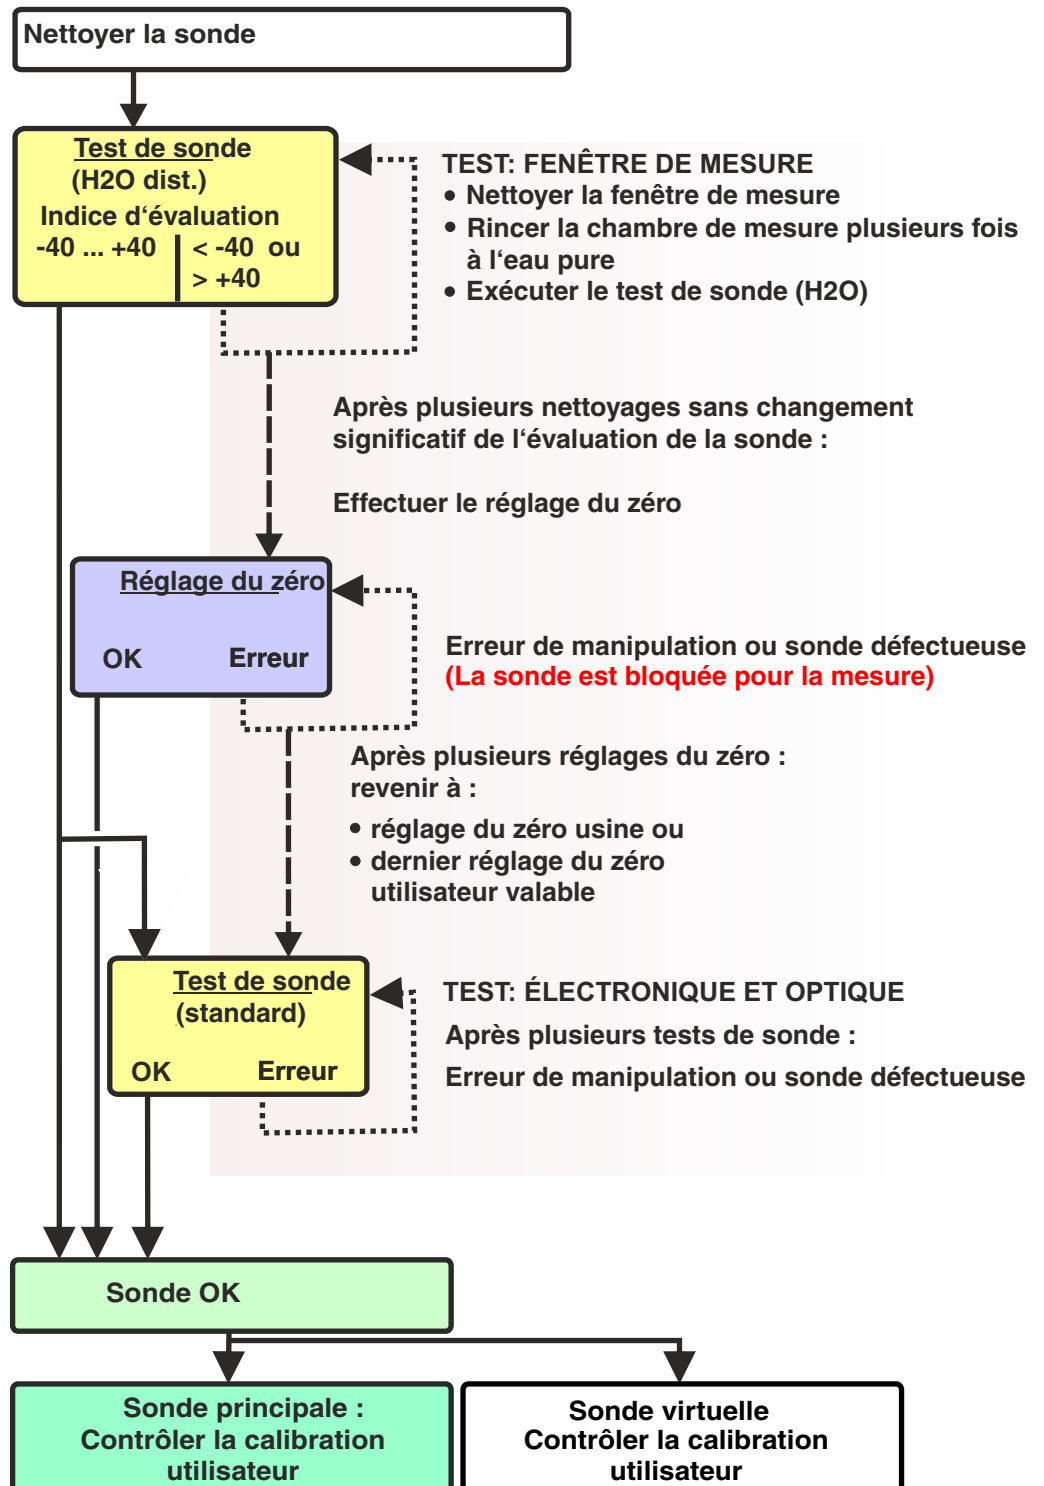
Nettoyer la sonde

Test de sonde
(H2O dist.)
Indice d'évaluation
-40 ... +40
< -40 ou > +40

TEST: FENÊTRE DE MESURE
• Nettoyer la fenêtre de mesure
• Rincer la chambre de mesure plusieurs fois à l'eau pure
• Exécuter le test de sonde (H2O)

Après plusieurs nettoyages sans changement significatif de l'évaluation de la sonde :

Effectuer le réglage du zéro

Réglage du zéro
OK
Erreur

Erreur de manipulation ou sonde défectueuse
(La sonde est bloquée pour la mesure)

Après plusieurs réglages du zéro : revenir à :
• réglage du zéro usine ou
• dernier réglage du zéro utilisateur valable

Test de sonde
(standard)
OK
Erreur

TEST: ÉLECTRONIQUE ET OPTIQUE
Après plusieurs tests de sonde :
Erreur de manipulation ou sonde défectueuse

Sonde OK

Sonde principale :
Contrôler la calibration utilisateur

Sonde virtuelle
Contrôler la calibration utilisateur